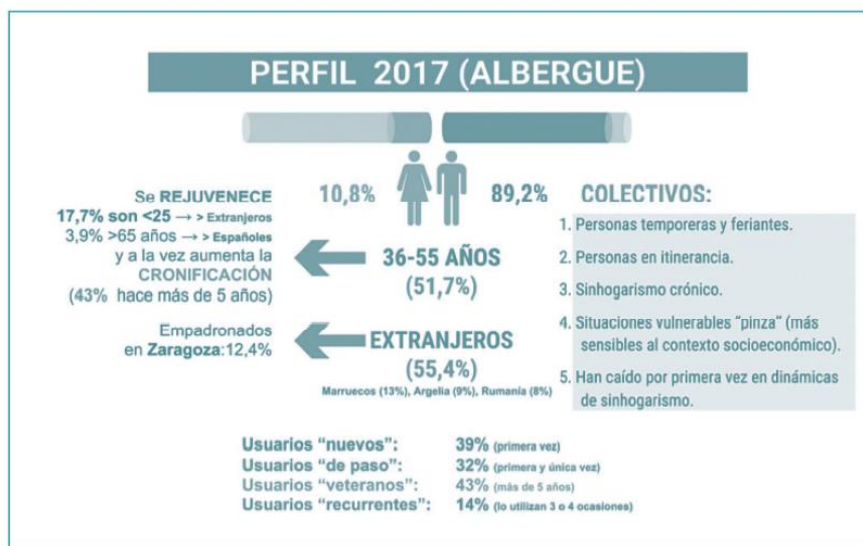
PERFIL 2017 (ALBERGUE)

10,8%

89,2%

Se REJUVENECE
17,7% son <25 → > Extranjeros
3,9% >65 años → > Españoles
y a la vez aumenta la CRONIFICACIÓN
(43% hace más de 5 años)

36-55 AÑOS
(51,7%)

Empadronados en Zaragoza:12,4%

EXTRANJEROS
(55,4%)
Marruecos (13%), Argelia (9%), Rumanía (8%)

COLECTIVOS:
1. Personas temporeras y feriantes.
2. Personas en itinerancia.
3. Sinhogarismo crónico.
4. Situaciones vulnerables "pinza" (más sensibles al contexto socioeconómico).
5. Han caído por primera vez en dinámicas de sinhogarismo.

Usuarios "nuevos": 39% (primera vez)
Usuarios "de paso": 32% (primera y única vez)
Usuarios "veteranos": 43% (más de 5 años)
Usuarios "recurrentes": 14% (lo utilizan 3 o 4 ocasiones)